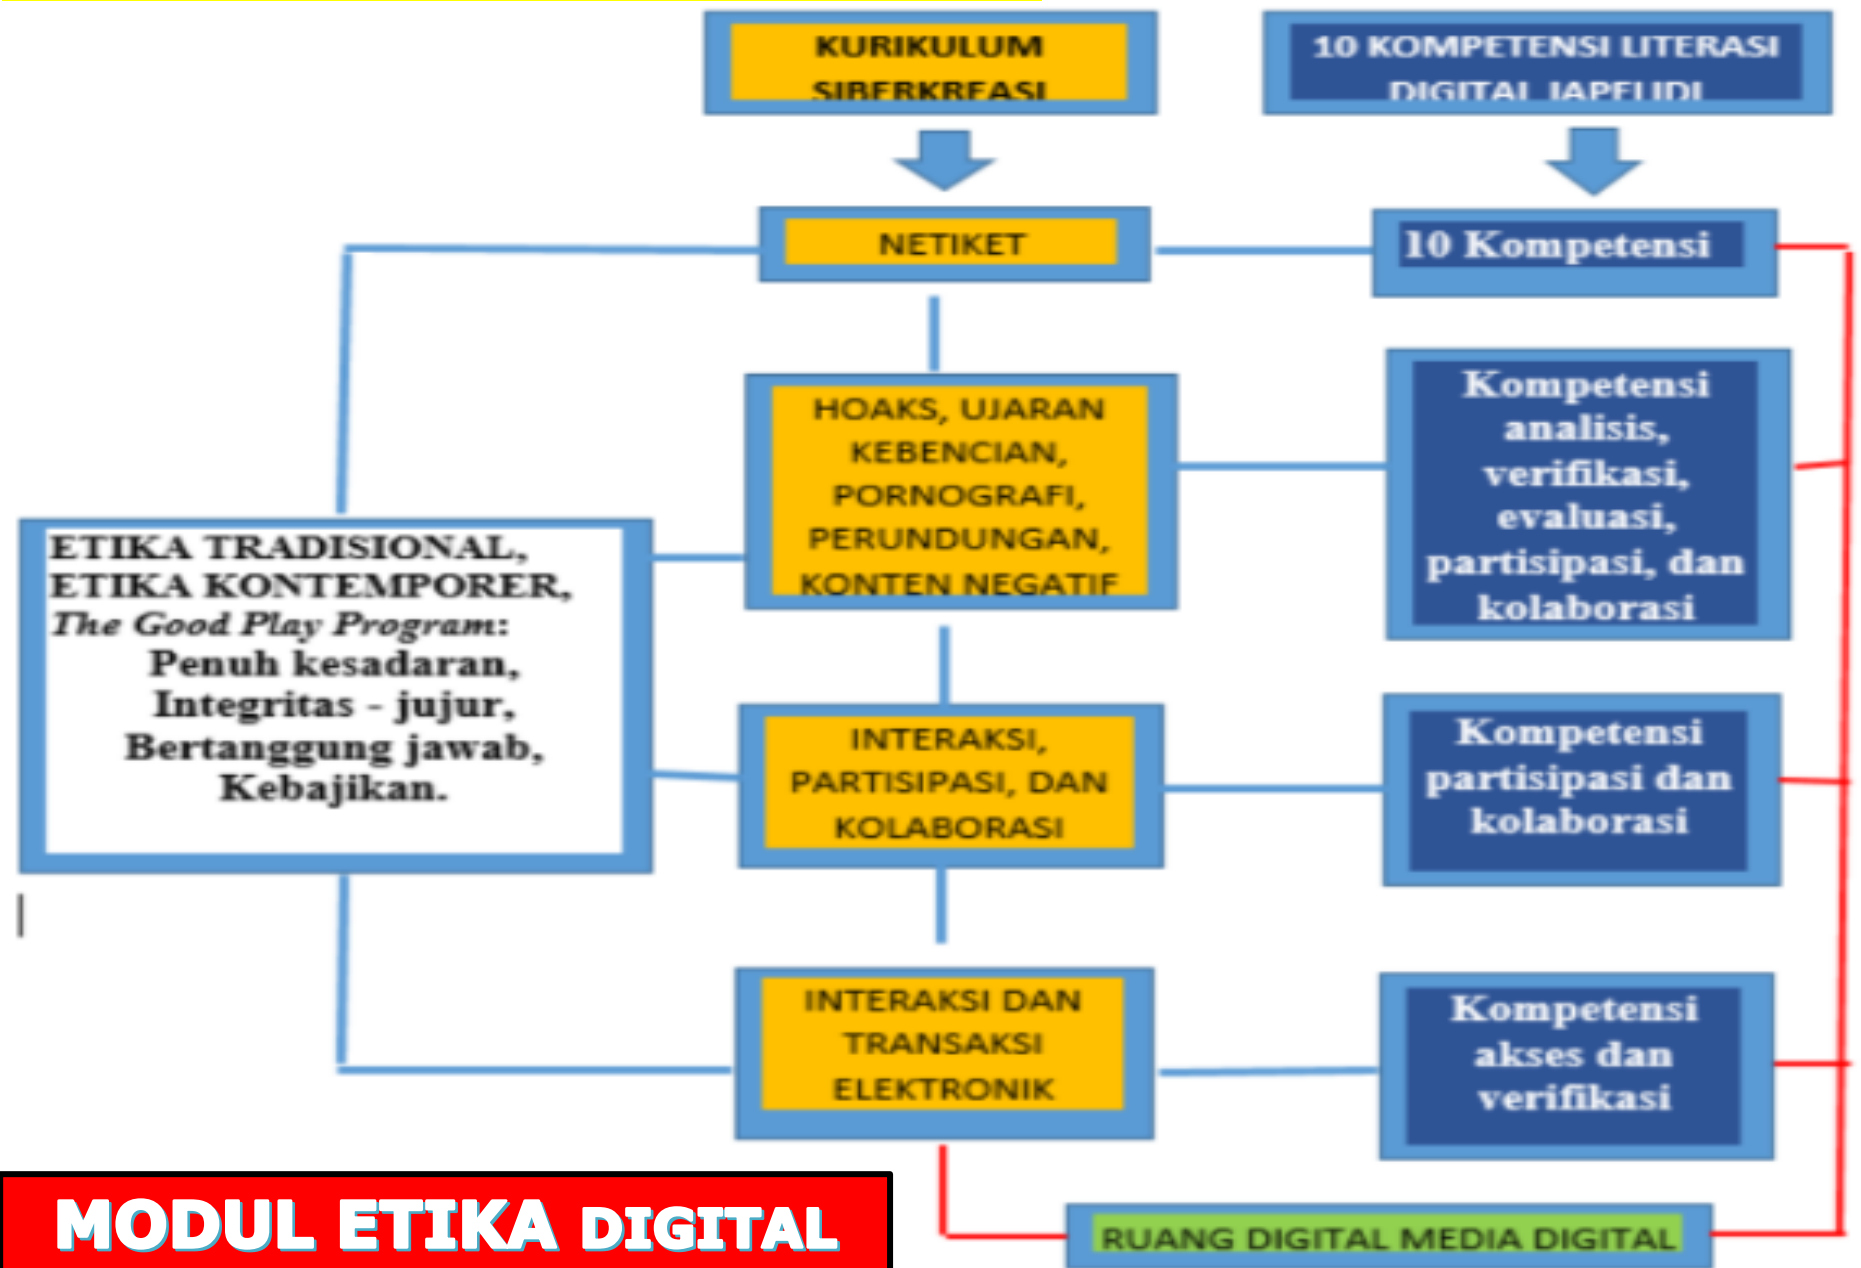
KURIKULUM SIBERKREASI

10 KOMPETENSI LITERASI DIGITAL JAPELIDI

NETIKET

10 Kompetensi

HOAKS, UJARAN KEBENCIAN, PORNOGRAFI, PERUNDUNGAN, KONTEN NEGATIF

Kompetensi analisis, verifikasi, evaluasi, partisipasi, dan kolaborasi

ETIKA TRADISIONAL, ETIKA KONTEMPORER, *The Good Play Program*: Penuh kesadaran, Integritas - jujur, Bertanggung jawab, Kebajikan.

INTERAKSI, PARTISIPASI, DAN KOLABORASI

Kompetensi partisipasi dan kolaborasi

INTERAKSI DAN TRANSAKSI ELEKTRONIK

Kompetensi akses dan verifikasi

MODUL ETIKA DIGITAL

RUANG DIGITAL MEDIA DIGITAL